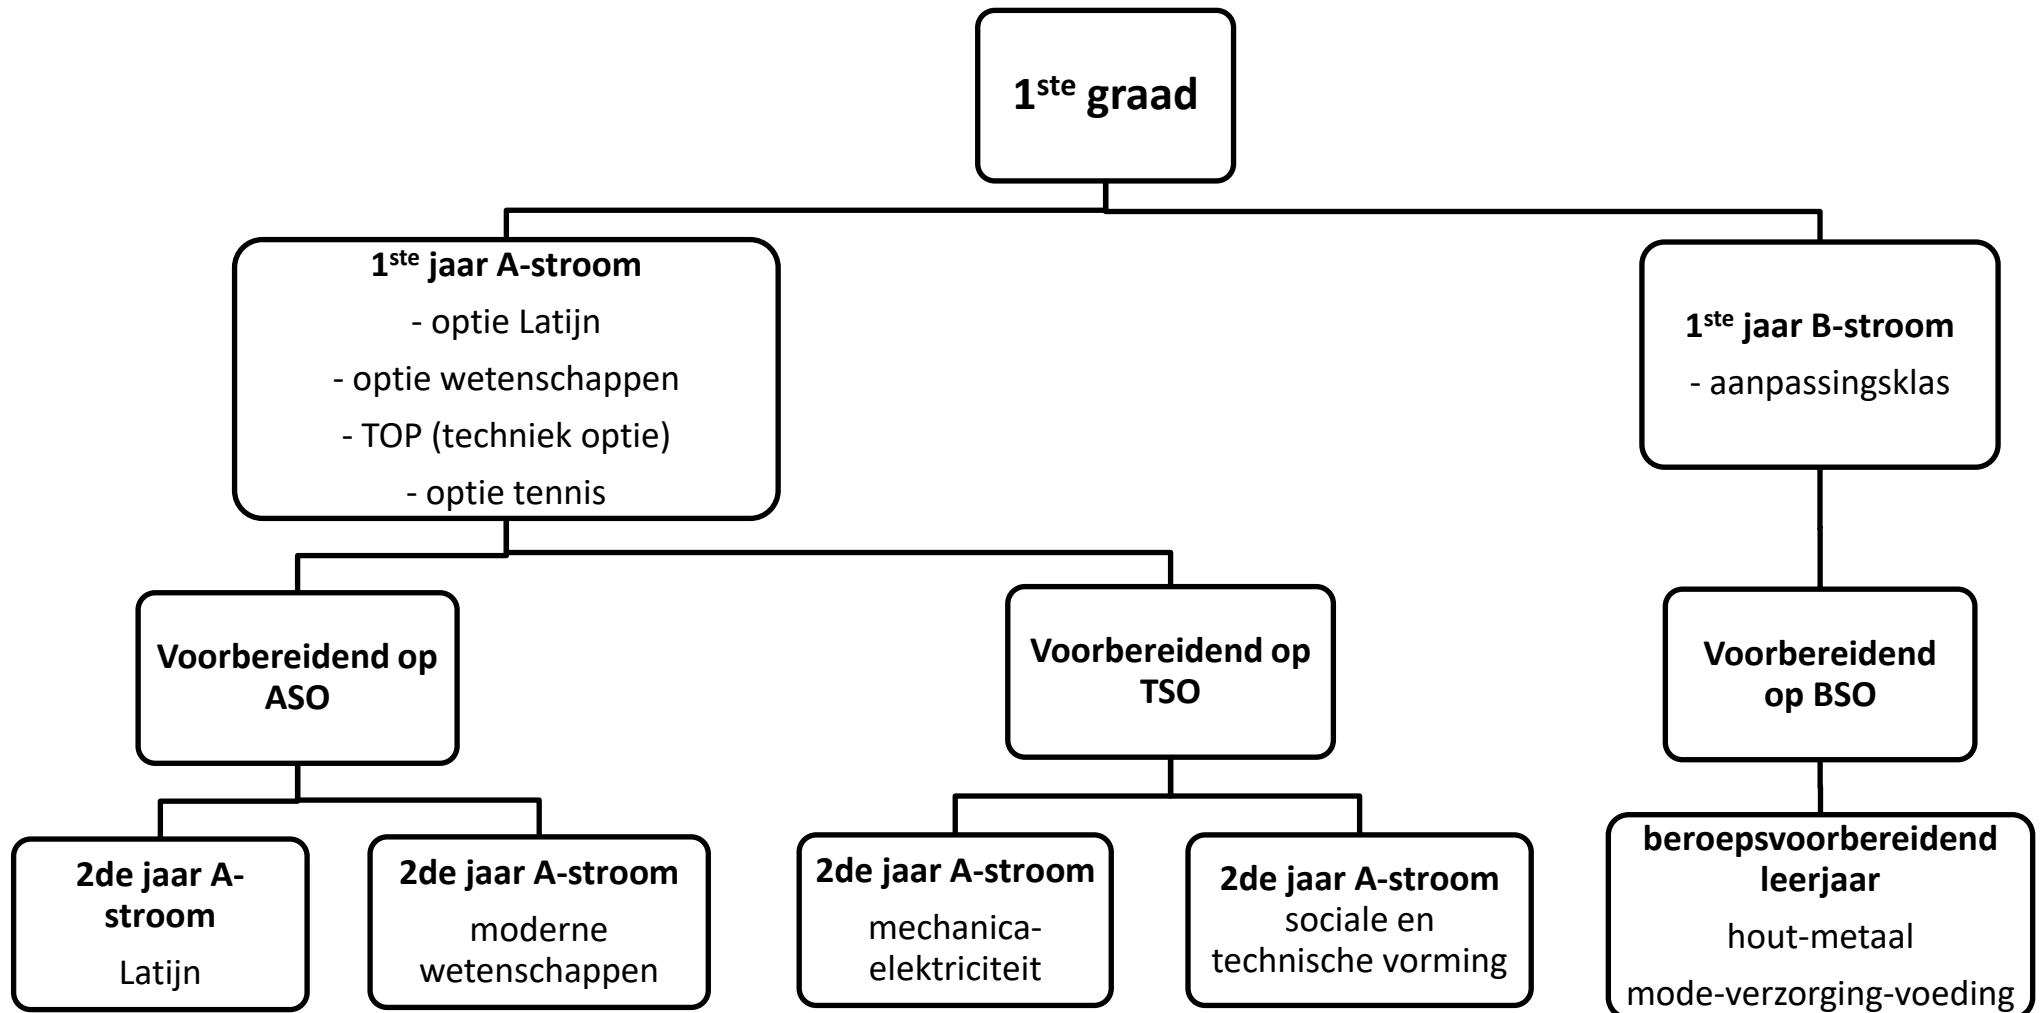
1$^{ste}$ graad

1$^{ste}$ jaar A-stroom
- optie Latijn
- optie wetenschappen
- TOP (techniek optie)
- optie tennis

1$^{ste}$ jaar B-stroom
- aanpassingsklas

Voorbereidend op ASO

Voorbereidend op TSO

Voorbereidend op BSO

2de jaar A-stroom
Latijn

2de jaar A-stroom
moderne wetenschappen

2de jaar A-stroom
mechanica-elektriciteit

2de jaar A-stroom
sociale en technische vorming

beroepsvoorbereidend leerjaar
hout-metaal
mode-verzorging-voeding